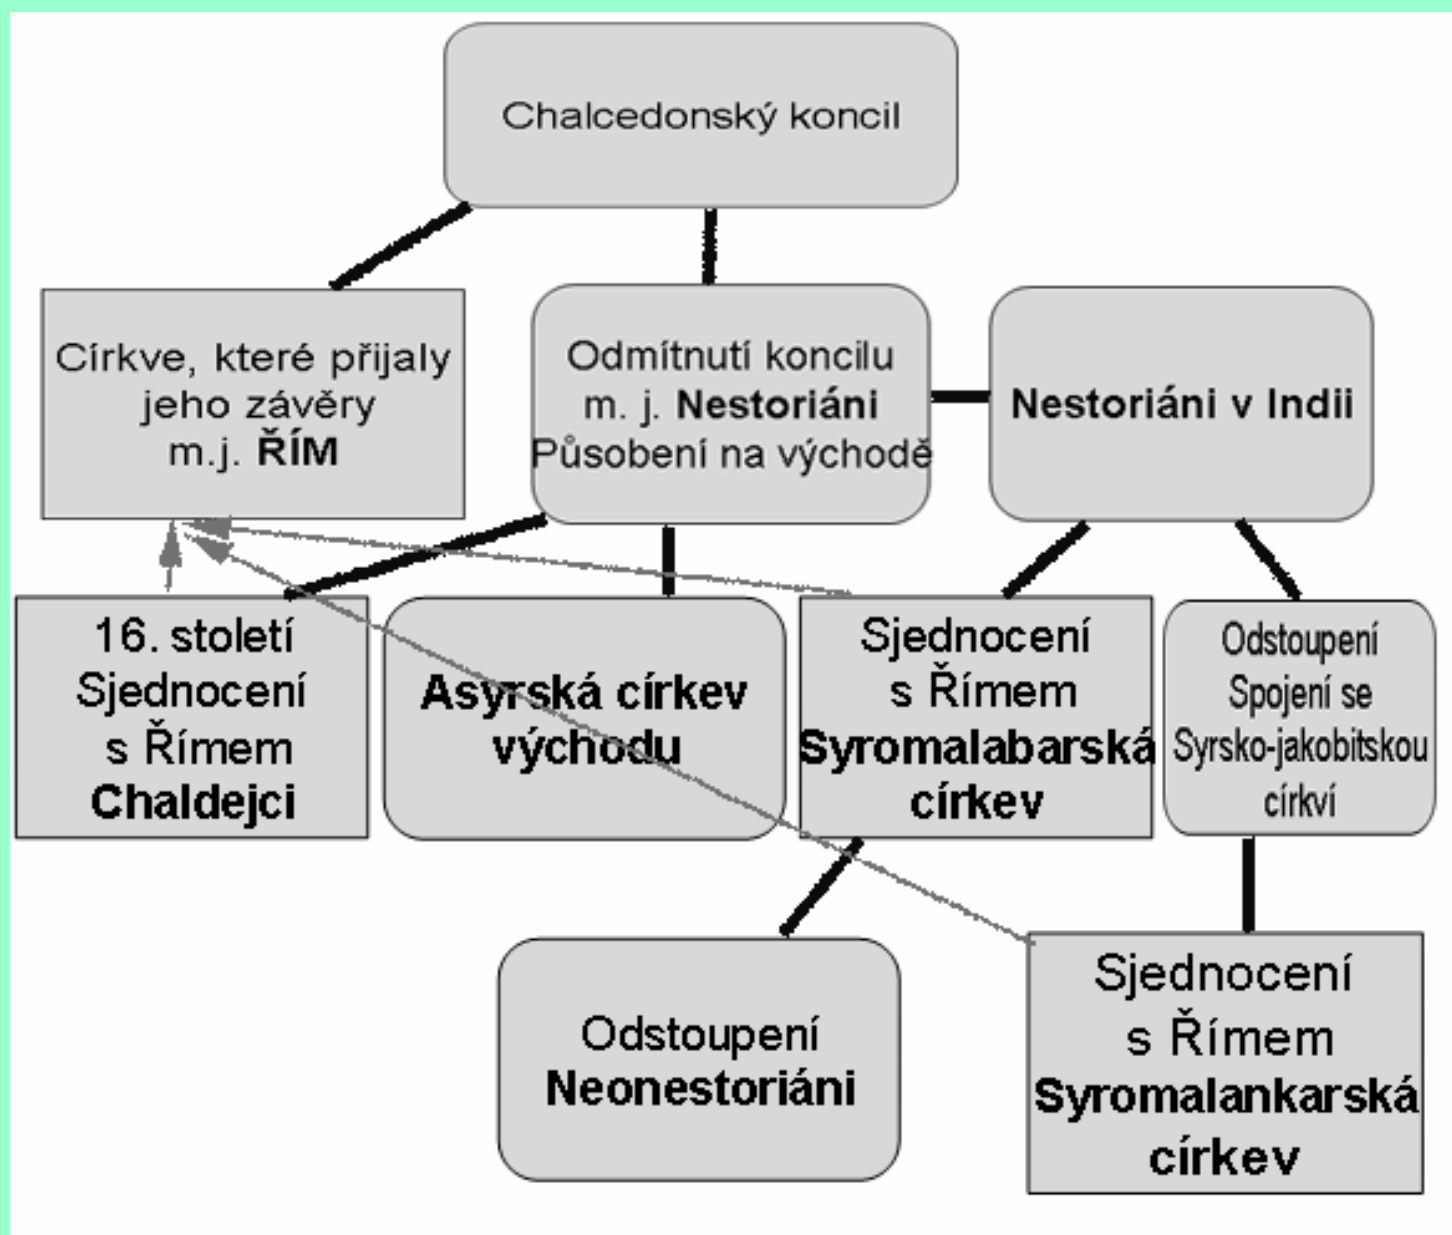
Chalcedonský koncil

Církve, které přijaly jeho závěry m.j. **ŘÍM**

Odmítnutí koncilu m. j. **Nestoriáni** Působení na východě

**Nestoriáni v Indii**

16. století Sjednocení s Římem **Chaldejci**

**Asyrská církev východu**

Sjednocení s Římem **Syromalabarská církev**

Odstoupení Spojení se Syrsko-jakobitskou církví

Odstoupení **Neonestoriáni**

Sjednocení s Římem **Syromalankarská církev**